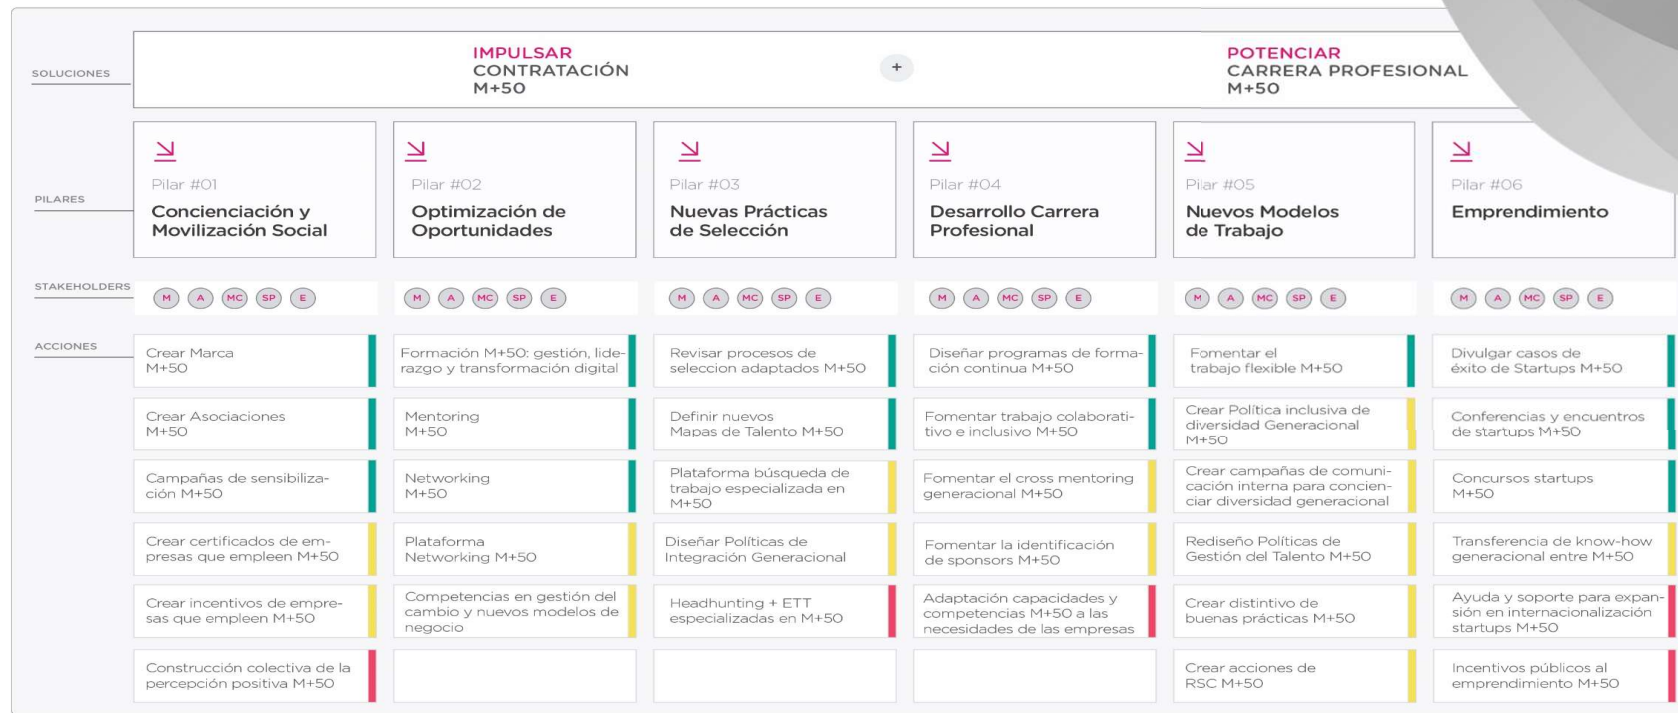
SOLUCIONES

IMPULSAR
CONTRATACIÓN
M+50

+

POTENCIAR
CARRERA PROFESIONAL
M+50

PILARES

| Pilar #01 | Pilar #02 | Pilar #03 | Pilar #04 | Pilar #05 | Pilar #06 |
|---|---|---|---|---|---|
| Concienciación y Movilización Social | Optimización de Oportunidades | Nuevas Prácticas de Selección | Desarrollo Carrera Profesional | Nuevos Modelos de Trabajo | Emprendimiento |

STAKEHOLDERS

| M A MC SP E | M A MC SP E | M A MC SP E | M A MC SP E | M A MC SP E | M A MC SP E |
|---|---|---|---|---|---|

ACCIONES

| | | | | | |
|---|---|---|---|---|---|
| Crear Marca M+50 | Formación M+50: gestión, liderazgo y transformación digital | Revisar procesos de seleccion adaptados M+50 | Diseñar programas de formación continua M+50 | Fomentar el trabajo flexible M+50 | Divulgar casos de éxito de Startups M+50 |
| Crear Asociaciones M+50 | Mentoring M+50 | Definir nuevos Mapas de Talento M+50 | Fomentar trabajo colaborativo e inclusivo M+50 | Crear Política inclusiva de diversidad Generacional M+50 | Conferencias y encuentros de startups M+50 |
| Campañas de sensibilización M+50 | Networking M+50 | Plataforma búsqueda de trabajo especializada en M+50 | Fomentar el cross mentoring generacional M+50 | Crear campañas de comunicación interna para concienciar diversidad generacional | Concursos startups M+50 |
| Crear certificados de empresas que empleen M+50 | Plataforma Networking M+50 | Diseñar Políticas de Integración Generacional | Fomentar la identificación de sponsors M+50 | Rediseño Políticas de Gestión del Talento M+50 | Transferencia de know-how generacional entre M+50 |
| Crear incentivos de empresas que empleen M+50 | Competencias en gestión del cambio y nuevos modelos de negocio | Headhunting + ETT especializadas en M+50 | Adaptación capacidades y competencias M+50 a las necesidades de las empresas | Crear distintivo de buenas prácticas M+50 | Ayuda y soporte para expansión en internacionalización startups M+50 |
| Construcción colectiva de la percepción positiva M+50 | | | | Crear acciones de RSC M+50 | Incentivos públicos al emprendimiento M+50 |